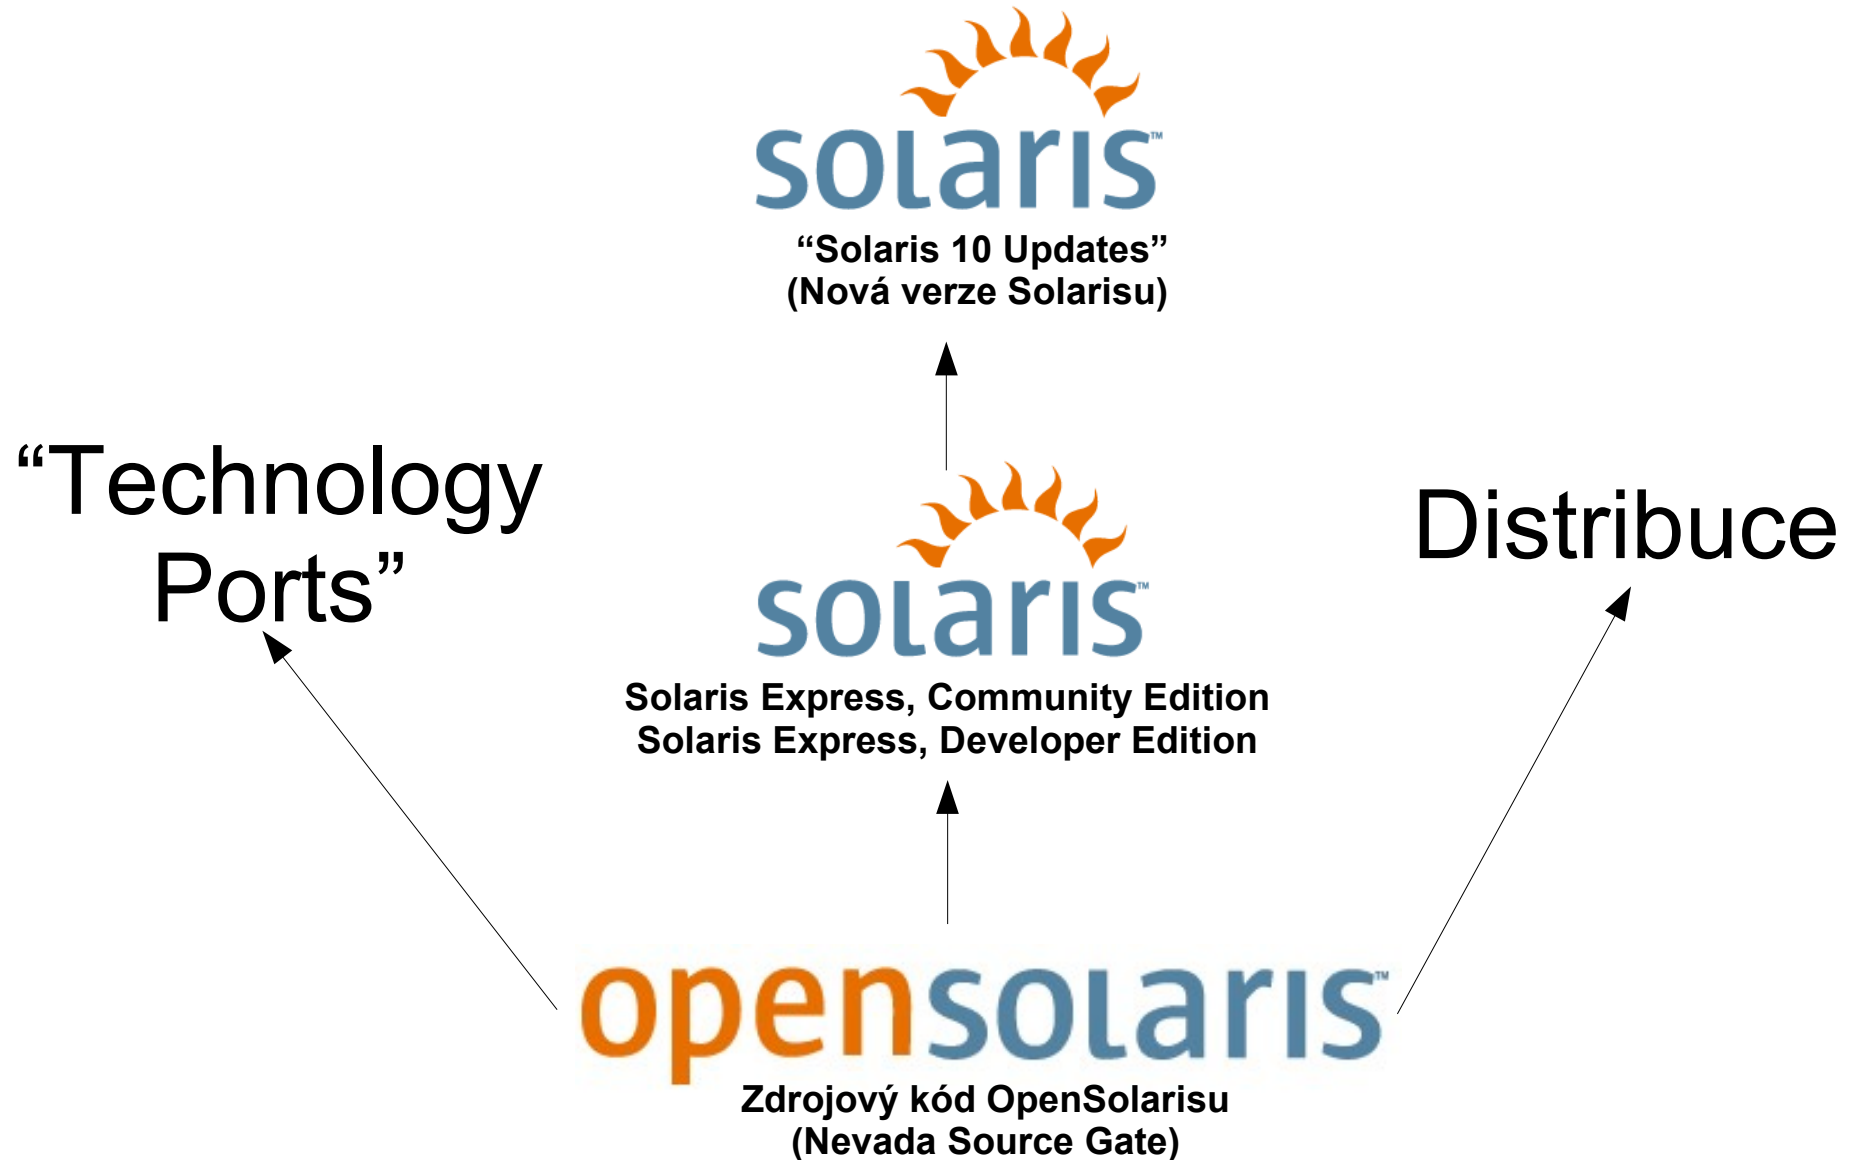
solaris™

"Solaris 10 Updates"
(Nová verze Solarisu)

"Technology Ports"

solaris™

Solaris Express, Community Edition
Solaris Express, Developer Edition

Distribuce

opensolaris™

Zdrojový kód OpenSolarisu
(Nevada Source Gate)